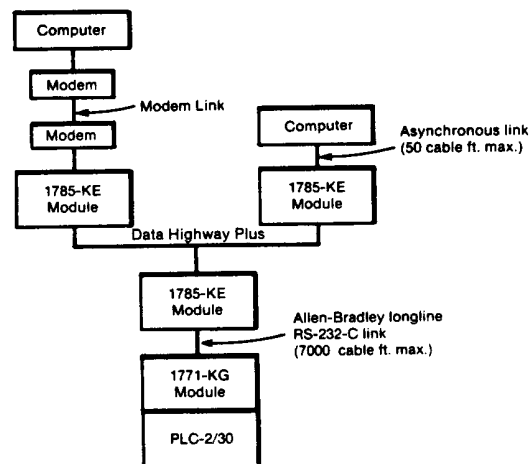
Computer

Modem

Modem Link

Modem

1785-KE Module

Computer

Asynchronous link (50 cable ft. max.)

1785-KE Module

Data Highway Plus

1785-KE Module

Allen-Bradley longline RS-232-C link (7000 cable ft. max.)

1771-KG Module

PLC-2/30